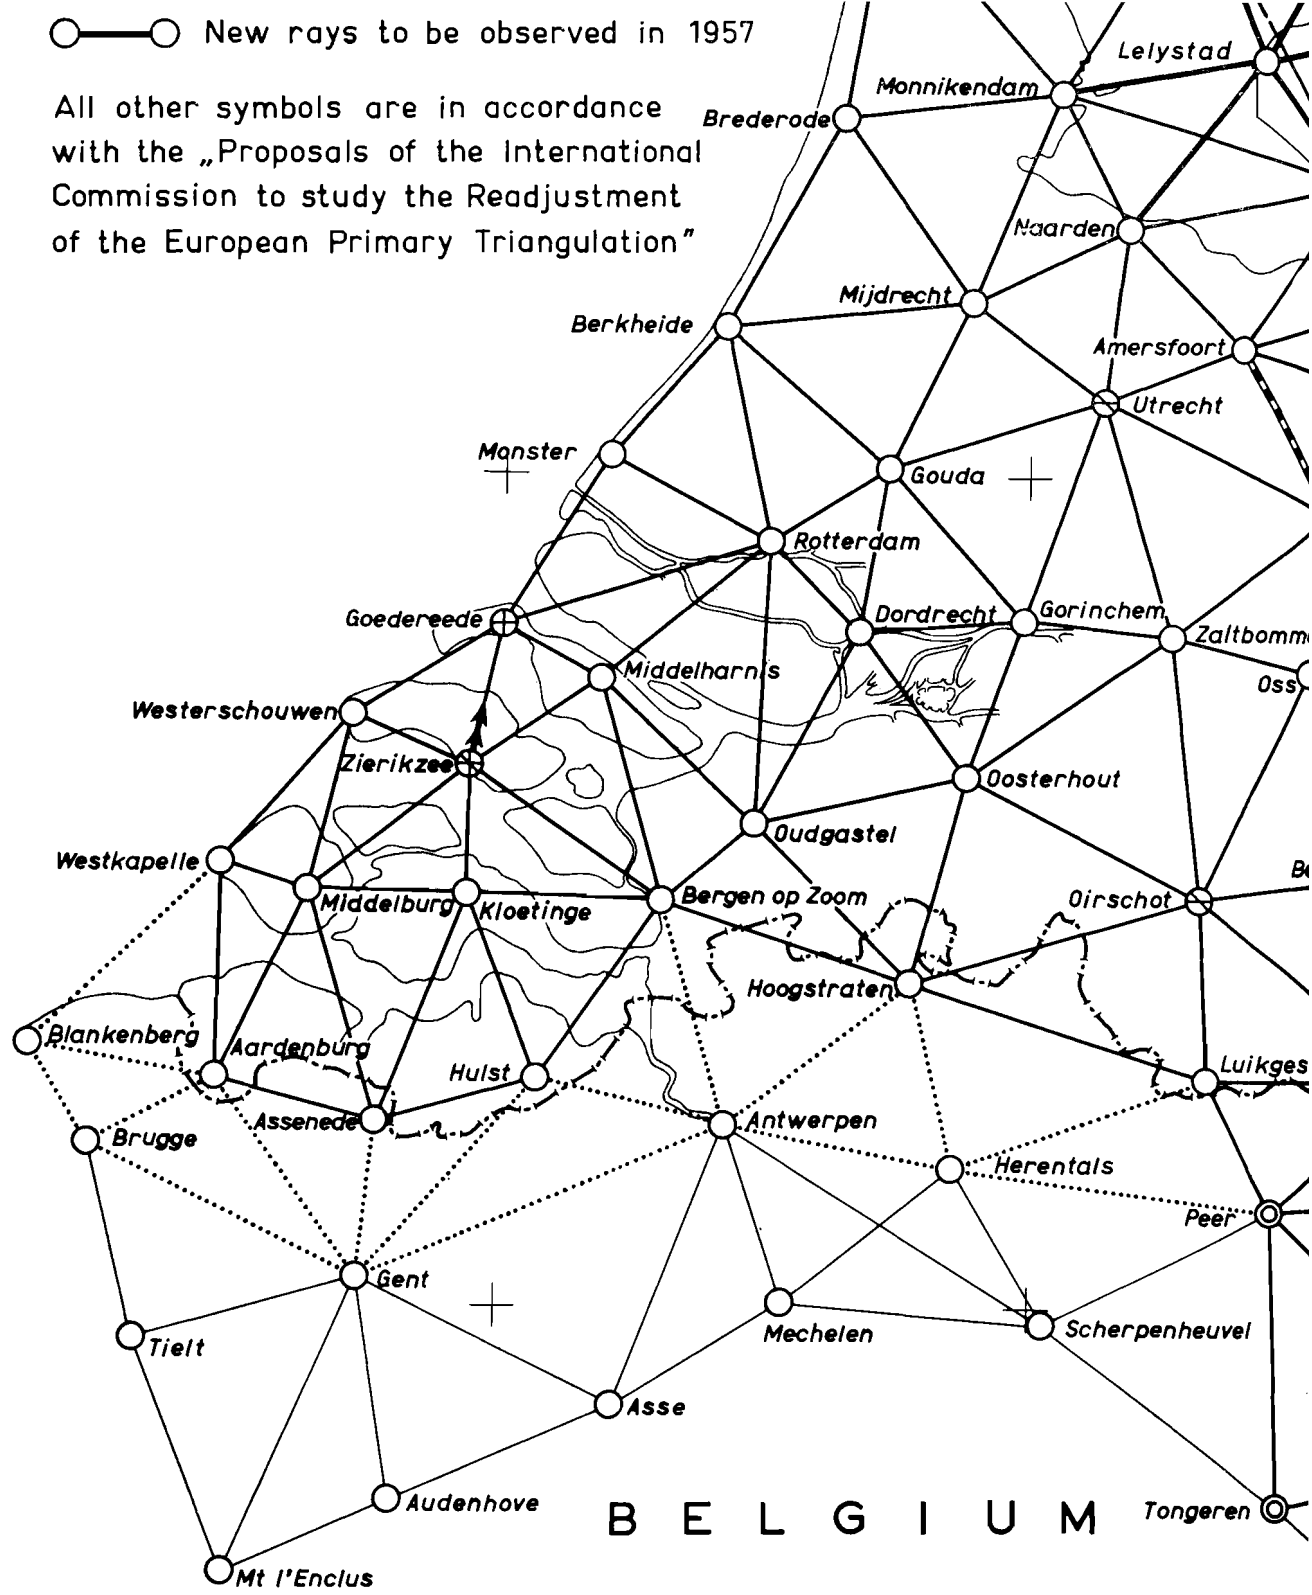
New rays to be observed in 1957

All other symbols are in accordance with the „Proposals of the International Commission to study the Readjustment of the European Primary Triangulation"

Lelystad
Monnikendam
Brederode
Naarden
Mijdrecht
Berkheide
Amersfoort
Utrecht
Monster
Gouda
Rotterdam
Goedereede
Dordrecht
Gorinchem
Zaltbomm
Middelharnis
Oss
Westerschouwen
Zierikzee
Oosterhout
Oudgastel
Westkapelle
Middelburg
Kloetinge
Bergen op Zoom
Oirschot
Be
Hoogstraten
Blankenberg
Aardenburg
Hulst
Luikges
Assenede
Antwerpen
Brugge
Herentals
Peer
Gent
Tielt
Mechelen
Scherpenheuvel
Asse
Audenhove
BELGIUM
Tongeren
Mt l'Enclus